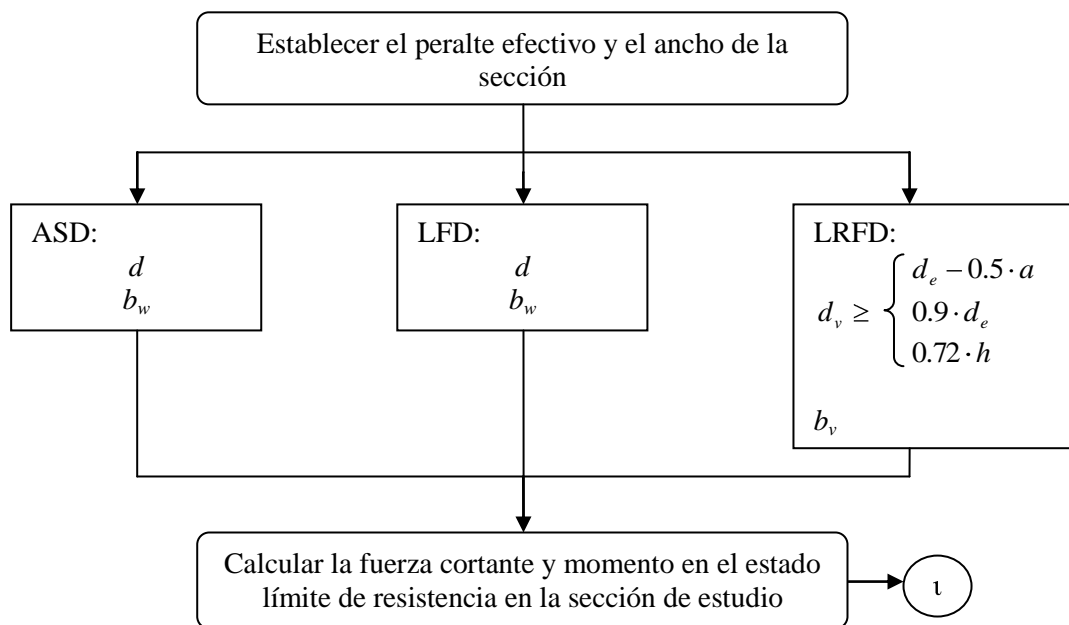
Establecer el peralte efectivo y el ancho de la sección

ASD:
$d$
$b_w$

LFD:
$d$
$b_w$

LRFD:
$d_v \geq \begin{cases} d_e - 0.5 \cdot a \\ 0.9 \cdot d_e \\ 0.72 \cdot h \end{cases}$
$b_v$

Calcular la fuerza cortante y momento en el estado límite de resistencia en la sección de estudio

ι